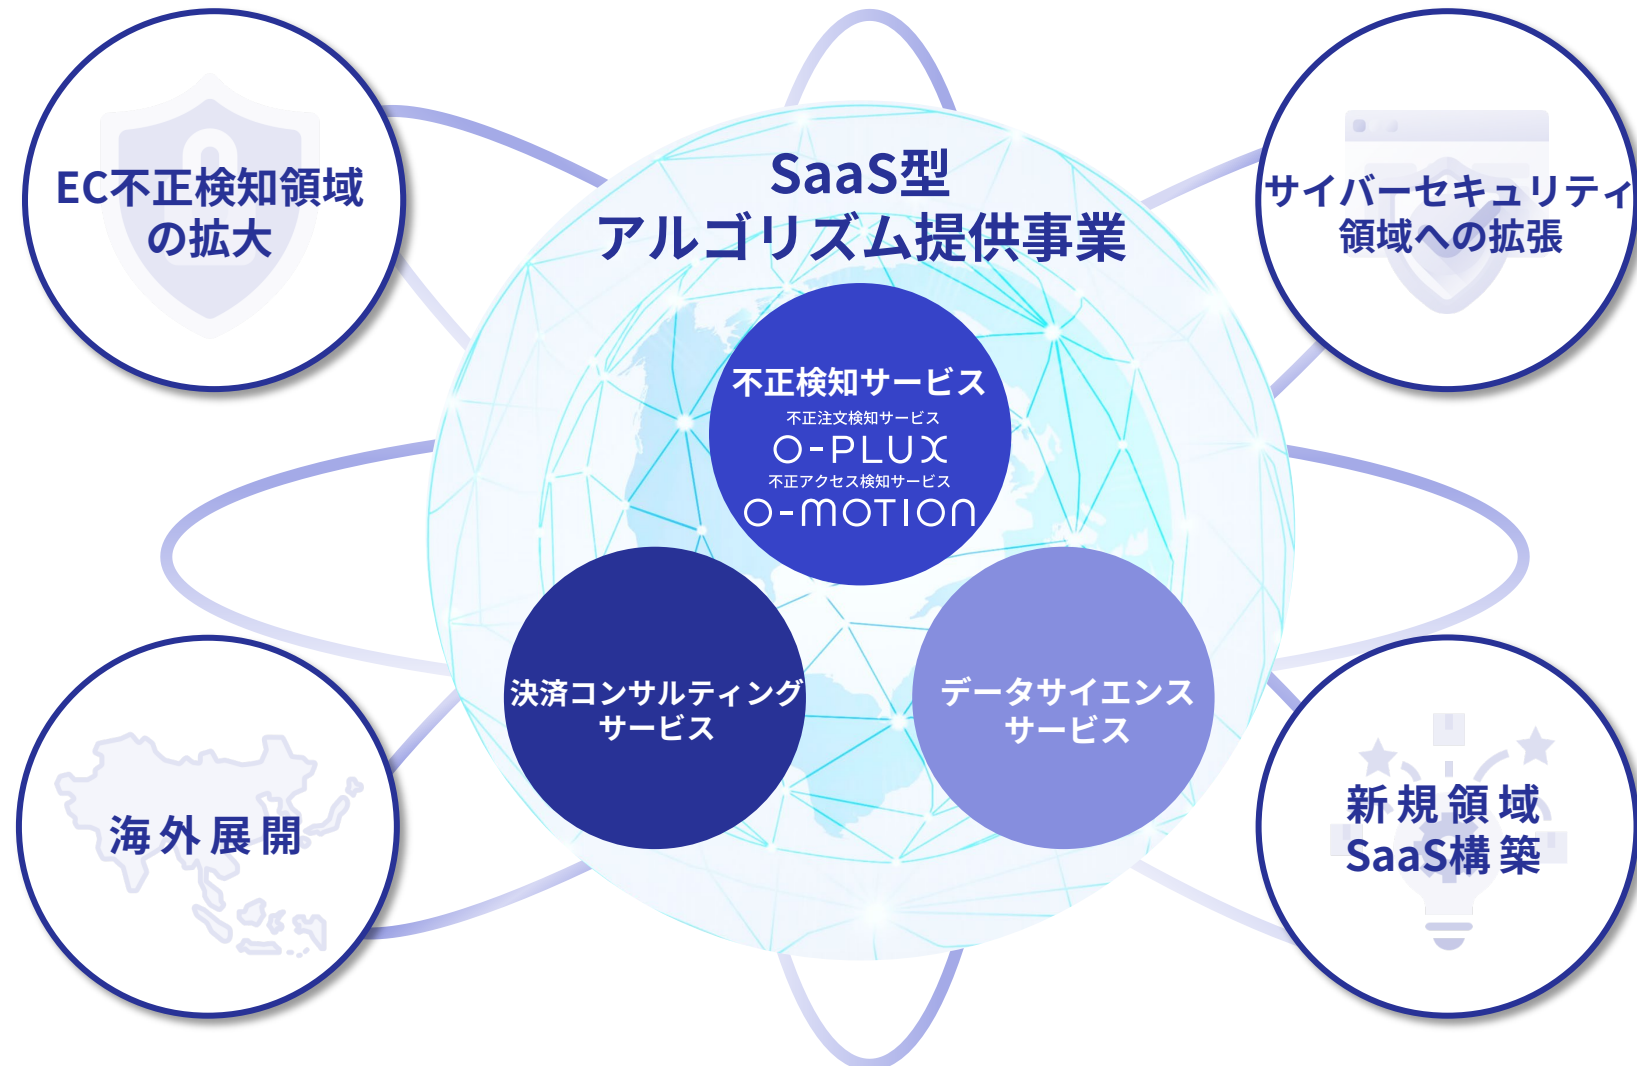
EC不正検知領域
の拡大

SaaS型
アルゴリズム提供事業

サイバーセキュリティ
領域への拡張

不正検知サービス
不正注文検知サービス
O-PLUX
不正アクセス検知サービス
O-MOTION

決済コンサルティング
サービス

データサイエンス
サービス

海外展開

新規領域
SaaS構築